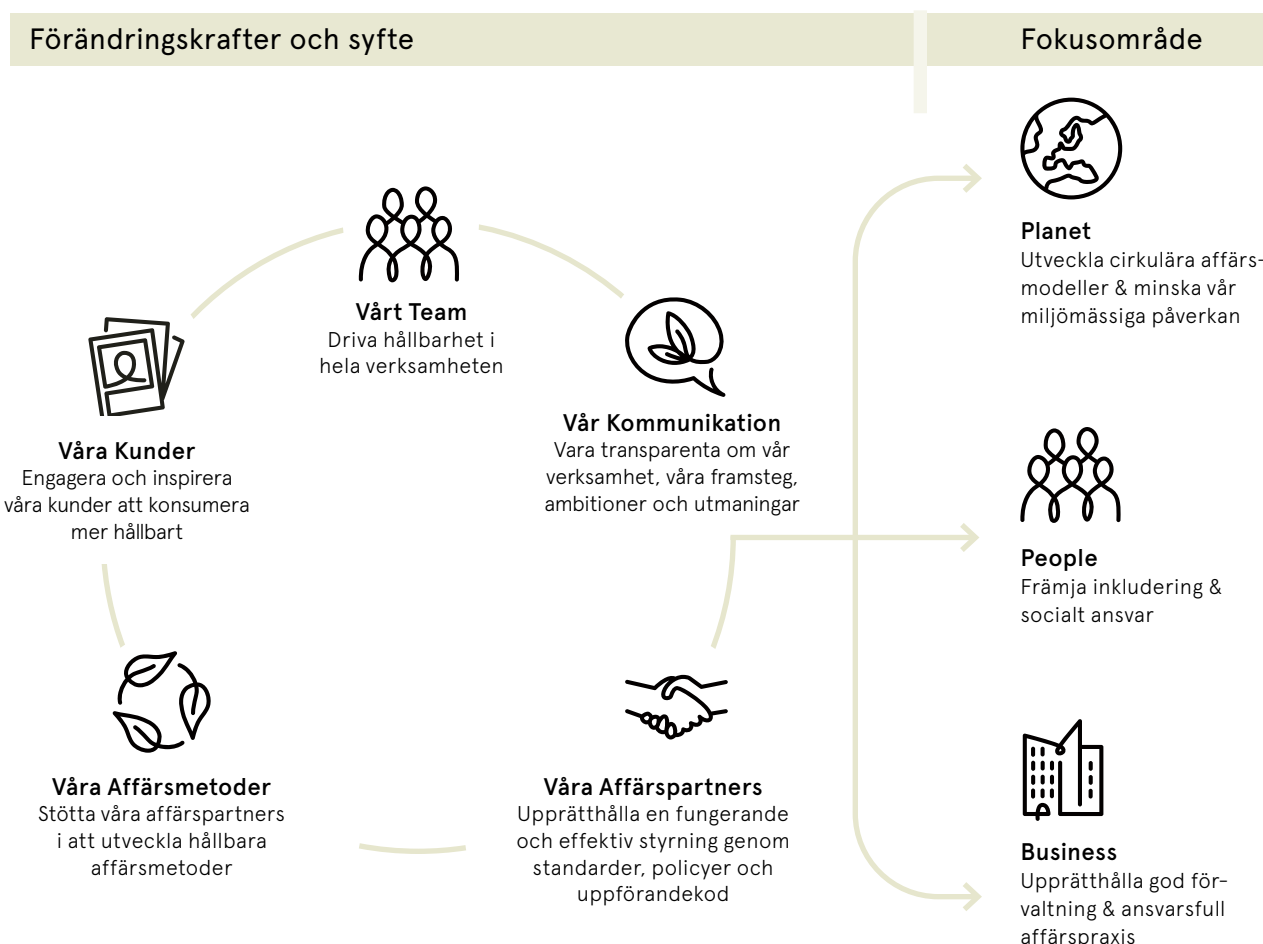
Förändringskrafter och syfte

Fokusområde

Vårt Team
Driva hållbarhet i hela verksamheten

Våra Kunder
Engagera och inspirera våra kunder att konsumera mer hållbart

Vår Kommunikation
Vara transparenta om vår verksamhet, våra framsteg, ambitioner och utmaningar

Våra Affärsmetoder
Stötta våra affärspartners i att utveckla hållbara affärsmetoder

Våra Affärspartners
Upprätthålla en fungerande och effektiv styrning genom standarder, policyer och uppförandekod

Planet
Utveckla cirkulära affärsmodeller & minska vår miljömässiga påverkan

People
Främja inkludering & socialt ansvar

Business
Upprätthålla god förvaltning & ansvarsfull affärspraxis